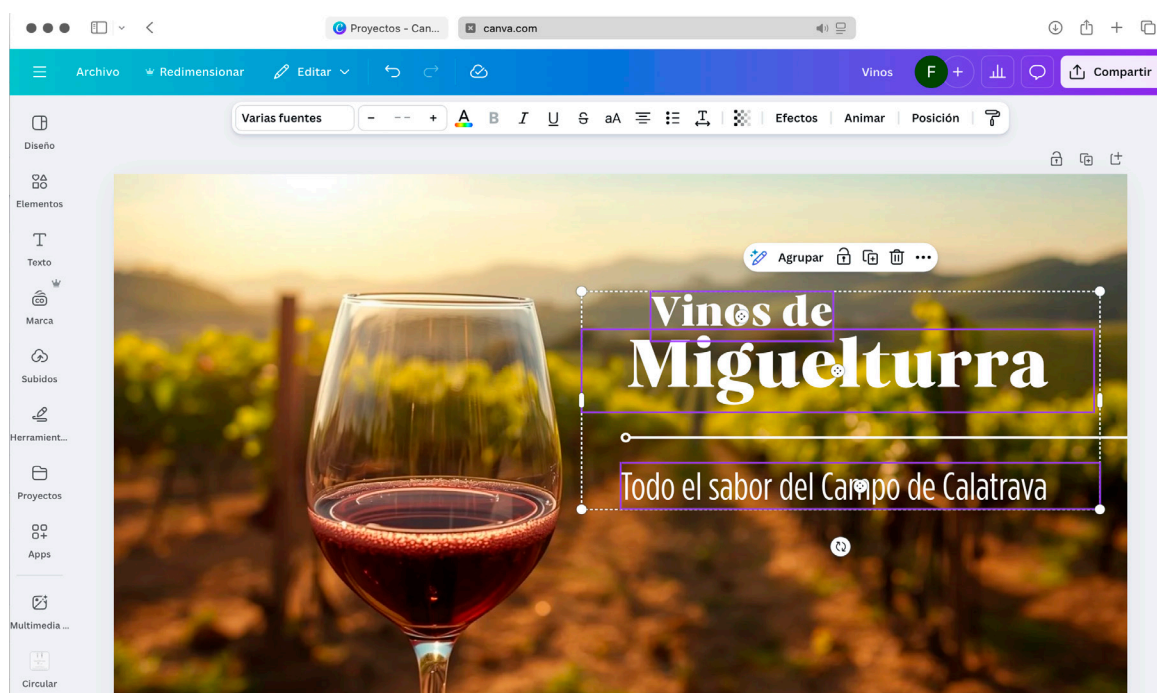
Proyectos - Can...
canva.com

Archivo
Redimensionar
Editar
Vinos
F
Compartir

Varias fuentes
- -- +
A B I U S aA
Efectos
Animar
Posición

Diseño
Elementos
Texto
Marca
Subidos
Herramient...
Proyectos
Apps
Multimedia ...
Circular

Agrupar

Vinos de
Miguelturra
Todo el sabor del Campo de Calatrava